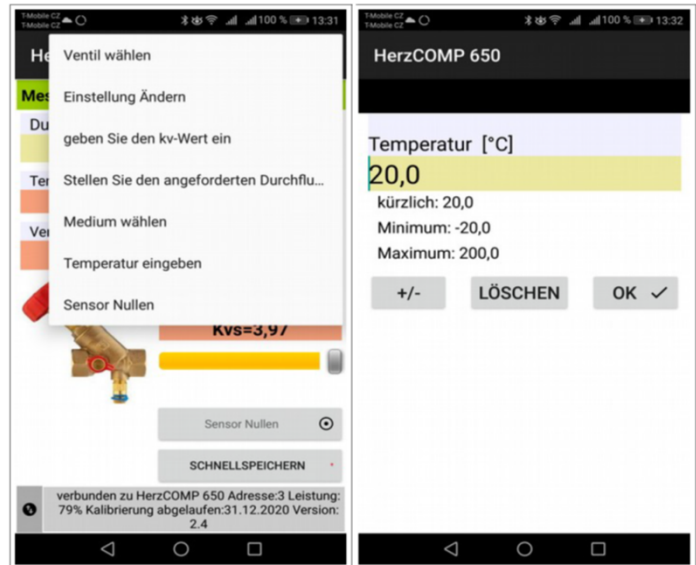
T-Mobile CZ
T-Mobile CZ
100 % 13:31

He

Mes

Du

Ter

Ver

Ventil wählen

Einstellung Ändern

geben Sie den kv-Wert ein

Stellen Sie den angeforderten Durchflu...

Medium wählen

Temperatur eingeben

Sensor Nullen

Kvs=3,97

Sensor Nullen

SCHNELLSPEICHERN

verbunden zu HerzCOMP 650 Adresse:3 Leistung: 79% Kalibrierung abgelaufen:31.12.2020 Version: 2.4

T-Mobile CZ
T-Mobile CZ
100 % 13:32

HerzCOMP 650

Temperatur [°C]

20,0

kürzlich: 20,0

Minimum: -20,0

Maximum: 200,0

+/-

LÖSCHEN

OK ✓